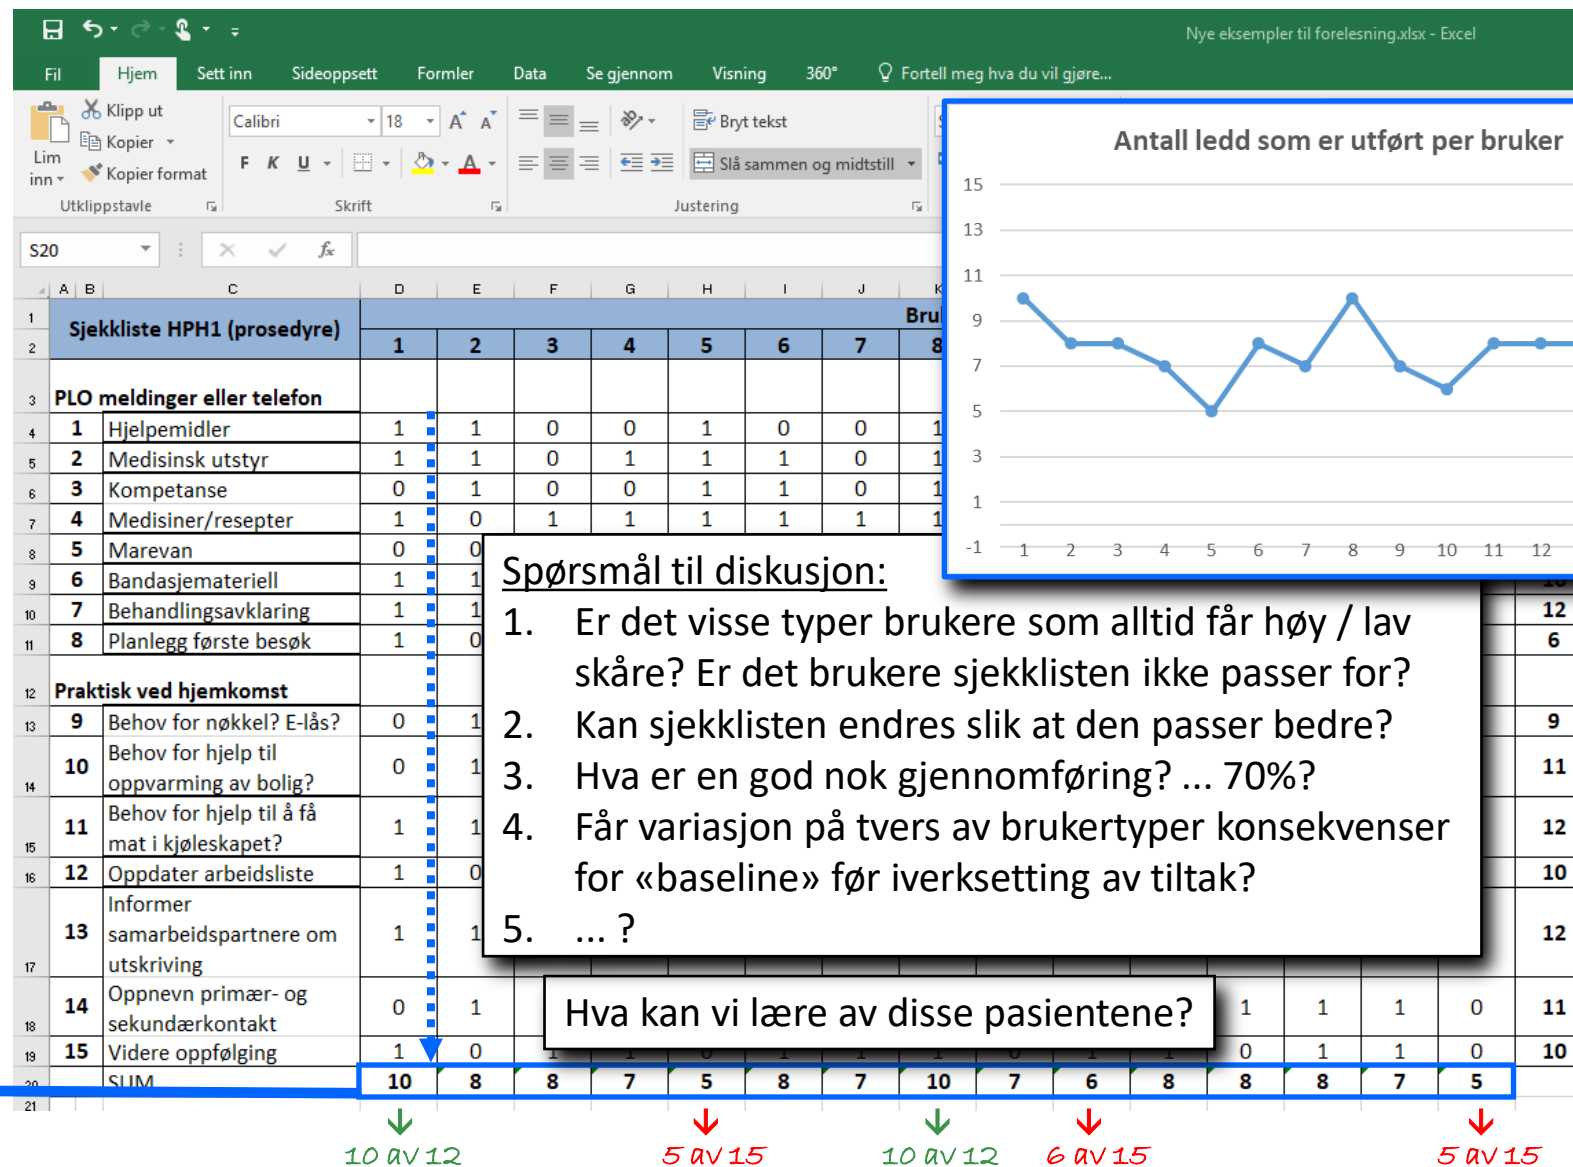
Nye eksempler til forelesning.xlsx - Excel

Fil Hjem Sett inn Sideoppsett Formler Data Se gjennom Visning 360° Fortell meg hva du vil gjøre...

Lim inn Klipp ut Kopier Kopier format Utklippstavle
Calibri 18 F K U Skrift
Bryt tekst Slå sammen og midtstill Justering

S20

A B C D E F G H I J K

Sjekkliste HPH1 (prosedyre)

Bru

| | | 1 | 2 | 3 | 4 | 5 | 6 | 7 | 8 |
|---|---|---|---|---|---|---|---|---|---|
| PLO meldinger eller telefon | | | | | | | | | |
| 1 | Hjelpemidler | 1 | 1 | 0 | 0 | 1 | 0 | 0 | 1 |
| 2 | Medisinsk utstyr | 1 | 1 | 0 | 1 | 1 | 1 | 0 | 1 |
| 3 | Kompetanse | 0 | 1 | 0 | 0 | 1 | 1 | 0 | 1 |
| 4 | Medisiner/resepter | 1 | 0 | 1 | 1 | 1 | 1 | 1 | 1 |
| 5 | Marevan | 0 | 0 | | | | | | |
| 6 | Bandasjemateriell | 1 | 1 | | | | | | |
| 7 | Behandlingsavklaring | 1 | 1 | | | | | | |
| 8 | Planlegg første besøk | 1 | 0 | | | | | | |
| Praktisk ved hjemkomst | | | | | | | | | |
| 9 | Behov for nøkkel? E-lås? | 0 | 1 | | | | | | |
| 10 | Behov for hjelp til oppvarming av bolig? | 0 | 1 | | | | | | |
| 11 | Behov for hjelp til å få mat i kjøleskapet? | 1 | 1 | | | | | | |
| 12 | Oppdater arbeidsliste | 1 | 0 | | | | | | |
| 13 | Informer samarbeidspartnere om utskriving | 1 | 1 | | | | | | |
| 14 | Oppnevn primær- og sekundærkontakt | 0 | 1 | | | | | | |
| 15 | Videre oppfølging | 1 | 0 | | | | | | |
| | SUM | 10 | 8 | 8 | 7 | 5 | 8 | 7 | 10 |

Right column: 12, 6, 9, 11, 12, 10, 12, 11, 10
Row 18 right: 1 1 1 0; Row 19 right: 0 1 1 0
SUM continued: 7 6 8 8 8 7 5

Antall ledd som er utført per bruker
15 13 11 9 7 5 3 1 -1
1 2 3 4 5 6 7 8 9 10 11 12

Spørsmål til diskusjon:
1. Er det visse typer brukere som alltid får høy / lav skåre? Er det brukere sjekklisten ikke passer for?
2. Kan sjekklisten endres slik at den passer bedre?
3. Hva er en god nok gjennomføring? ... 70%?
4. Får variasjon på tvers av brukertyper konsekvenser for «baseline» før iverksetting av tiltak?
5. ... ?

Hva kan vi lære av disse pasientene?

10 av 12 5 av 15 10 av 12 6 av 15 5 av 15